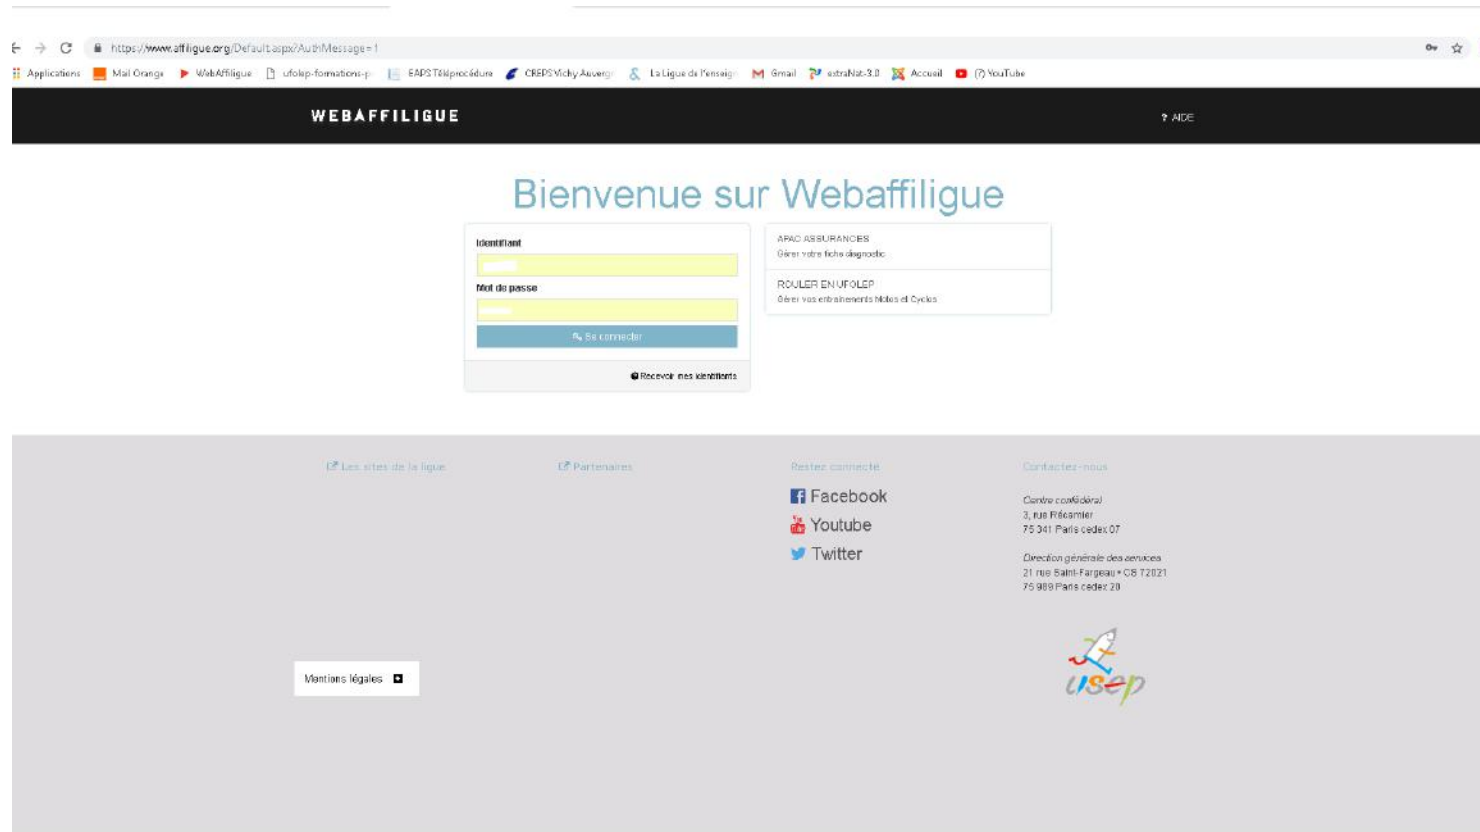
https://www.affiligue.org/Default.aspx?AuthMessage=1

Applications Mail Orange WebAffiligue ufolep-formations-p EAPS Téléprocédure CREPS Vichy Auverg La Ligue de l'enseign Gmail extraNat-3.0 Accueil (7) YouTube

WEBAFFILIGUE

? AIDE

Bienvenue sur Webaffiligue

Identifiant

Mot de passe

Se connecter

Recevoir mes identifiants

APAC ASSURANCES
Gérer votre fiche diagnostic

ROULER EN UFOLEP
Gérer vos entraînements Motos et Cycles

Les sites de la ligue

Partenaires

Restez connecté

Facebook
Youtube
Twitter

Contactez-nous

Centre confédéral
3, rue Récamier
75 341 Paris cedex 07

Direction générale des services
21 rue Saint-Fargeau • CS 72021
75 989 Paris cedex 20

Mentions légales

usep